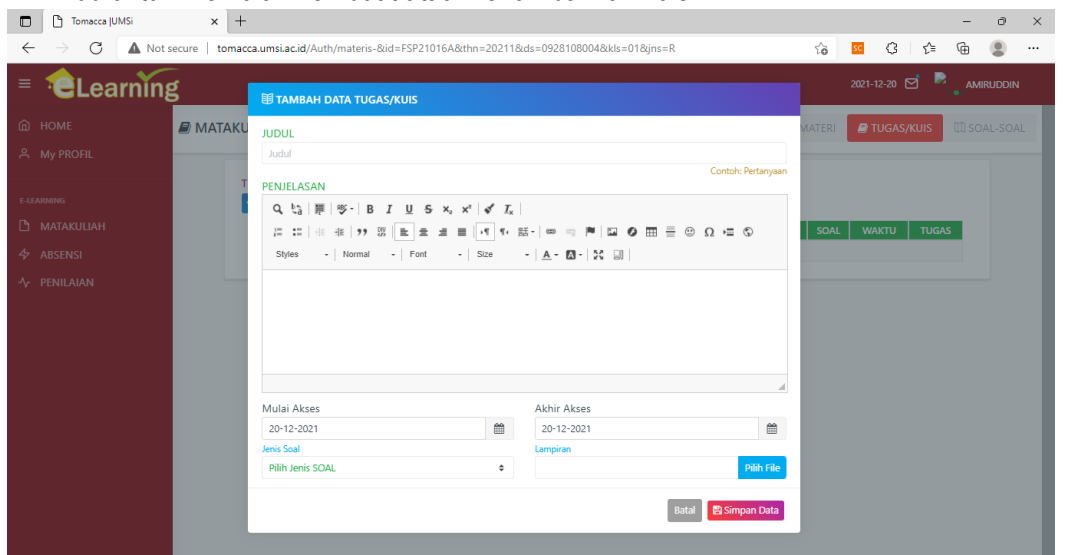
Tomacca |UMSi

Not secure | tomacca.umsi.ac.id/Auth/materis-&id=FSP21016A&thn=20211&ds=0928108004&kls=01&jns=R

eLearning

2021-12-20 AMIRUDDIN

HOME
My PROFIL
E-LEARNING
MATAKULIAH
ABSENSI
PENILAIAN

MATAKU

MATERI TUGAS/KUIS SOAL-SOAL

SOAL WAKTU TUGAS

TAMBAH DATA TUGAS/KUIS

JUDUL
Judul
Contoh: Pertanyaan

PENJELASAN

B I U S $x_2$ $x^2$ $I_x$

Styles Normal Font Size A

Mulai Akses
20-12-2021

Akhir Akses
20-12-2021

Jenis Soal
Pilih Jenis SOAL

Lampiran
Pilih File

Batal Simpan Data